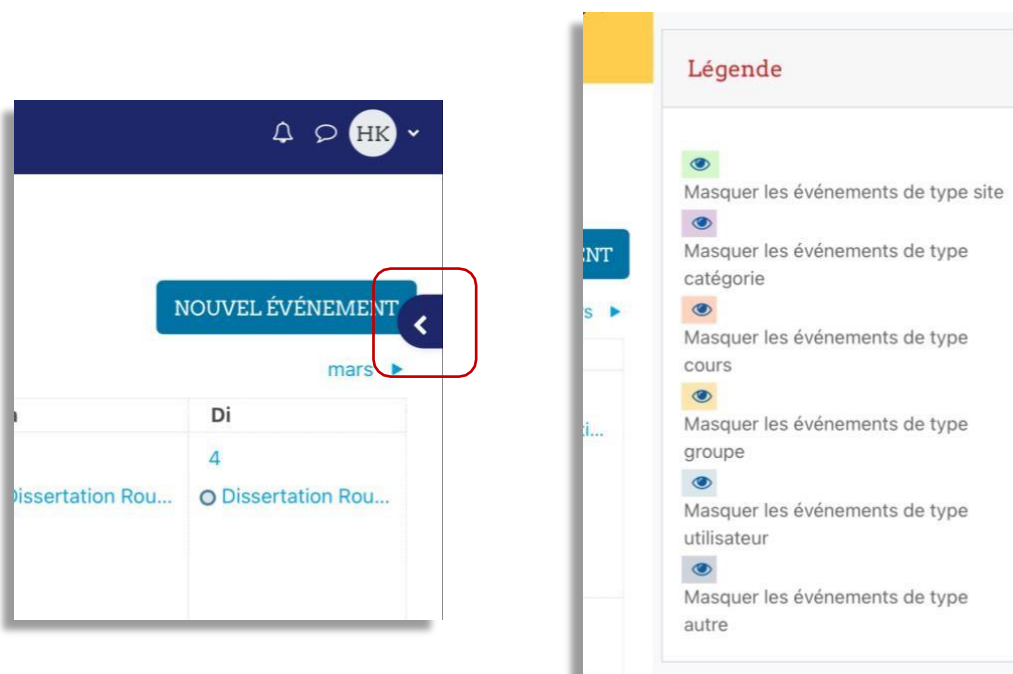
HK

NOUVEL ÉVÉNEMENT

mars ▸

| Di |
|---|
| 4 |
| Dissertation Rou... |

issertation Rou...

NT

s ▸

i...

Légende

Masquer les événements de type site

Masquer les événements de type catégorie

Masquer les événements de type cours

Masquer les événements de type groupe

Masquer les événements de type utilisateur

Masquer les événements de type autre